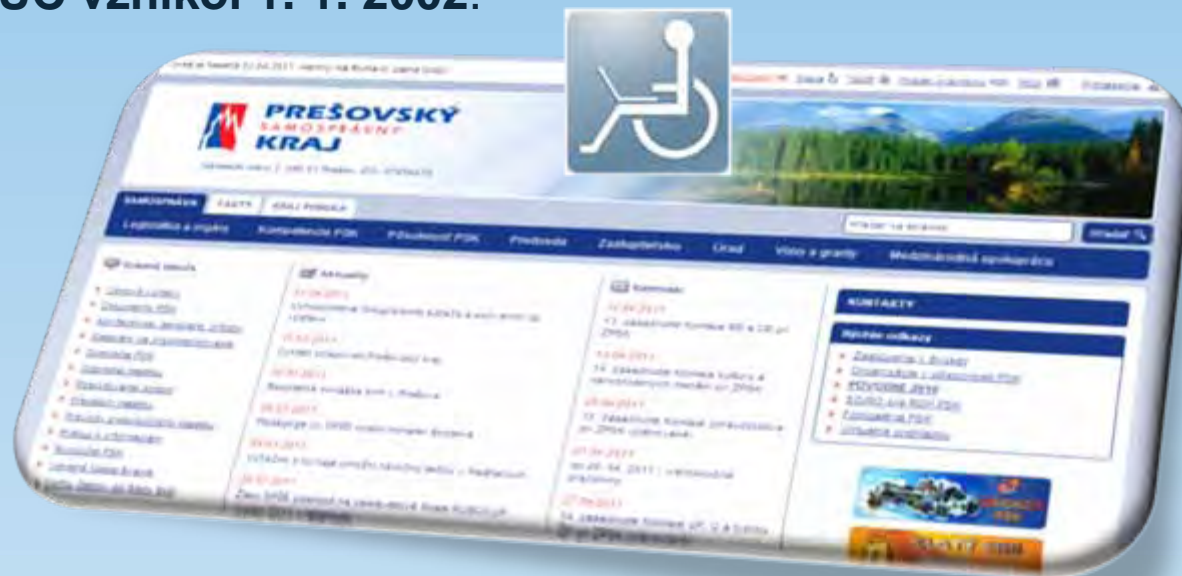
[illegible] vznikol 1. 1. 2002.

PREŠOVSKÝ SAMOSPRÁVNY KRAJ

SAMOSPRÁVA FAKTY KRAJ PONÚKA

Legislatíva a orgány Kompetencie PSK Príslušnosť PSK Predseda Zastupiteľstvo Úrad Výzvy a granty Medzinárodná spolupráca

Hľadať na stránke Hľadať

Úradná tabuľa

Aktuality

Komisie

KONTAKTY

Rýchle odkazy

Zasadnutia v živých
Organizácie v zriaďovateľskej PSK
POVODNE 2010
SOÚRD pre RDD PSK
Fotogaléria PSK
Ústavné vyhlásenia

STATT 2011